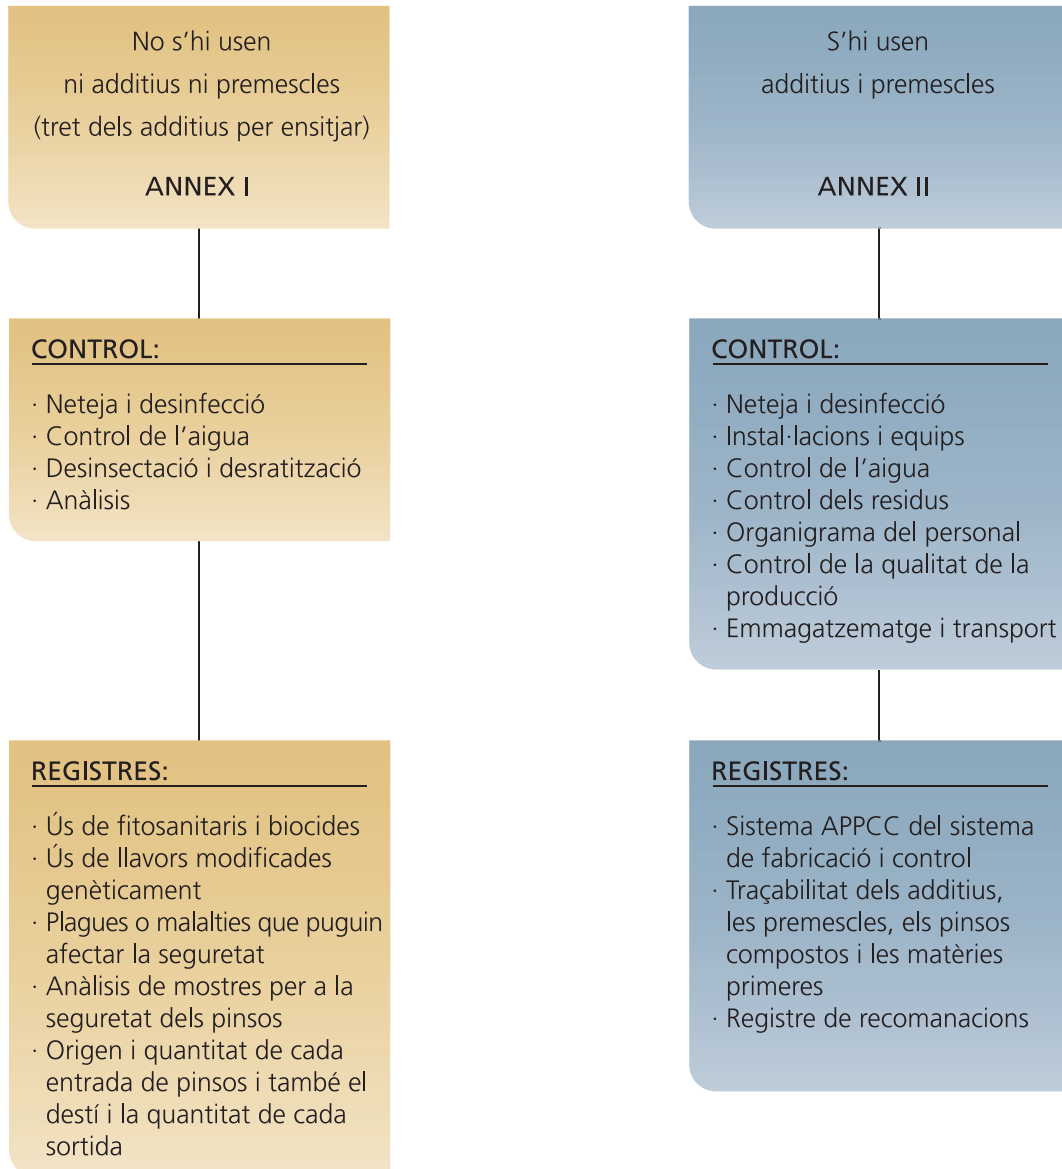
No s'hi usen
ni additius ni premescles
(tret dels additius per ensitjar)

ANNEX I

CONTROL:

· Neteja i desinfecció
· Control de l'aigua
· Desinsectació i desratització
· Anàlisis

REGISTRES:

· Ús de fitosanitaris i biocides
· Ús de llavors modificades genèticament
· Plagues o malalties que puguin afectar la seguretat
· Anàlisis de mostres per a la seguretat dels pinsos
· Origen i quantitat de cada entrada de pinsos i també el destí i la quantitat de cada sortida

S'hi usen
additius i premescles

ANNEX II

CONTROL:

· Neteja i desinfecció
· Instal·lacions i equips
· Control de l'aigua
· Control dels residus
· Organigrama del personal
· Control de la qualitat de la producció
· Emmagatzematge i transport

REGISTRES:

· Sistema APPCC del sistema de fabricació i control
· Traçabilitat dels additius, les premescles, els pinsos compostos i les matèries primeres
· Registre de recomanacions